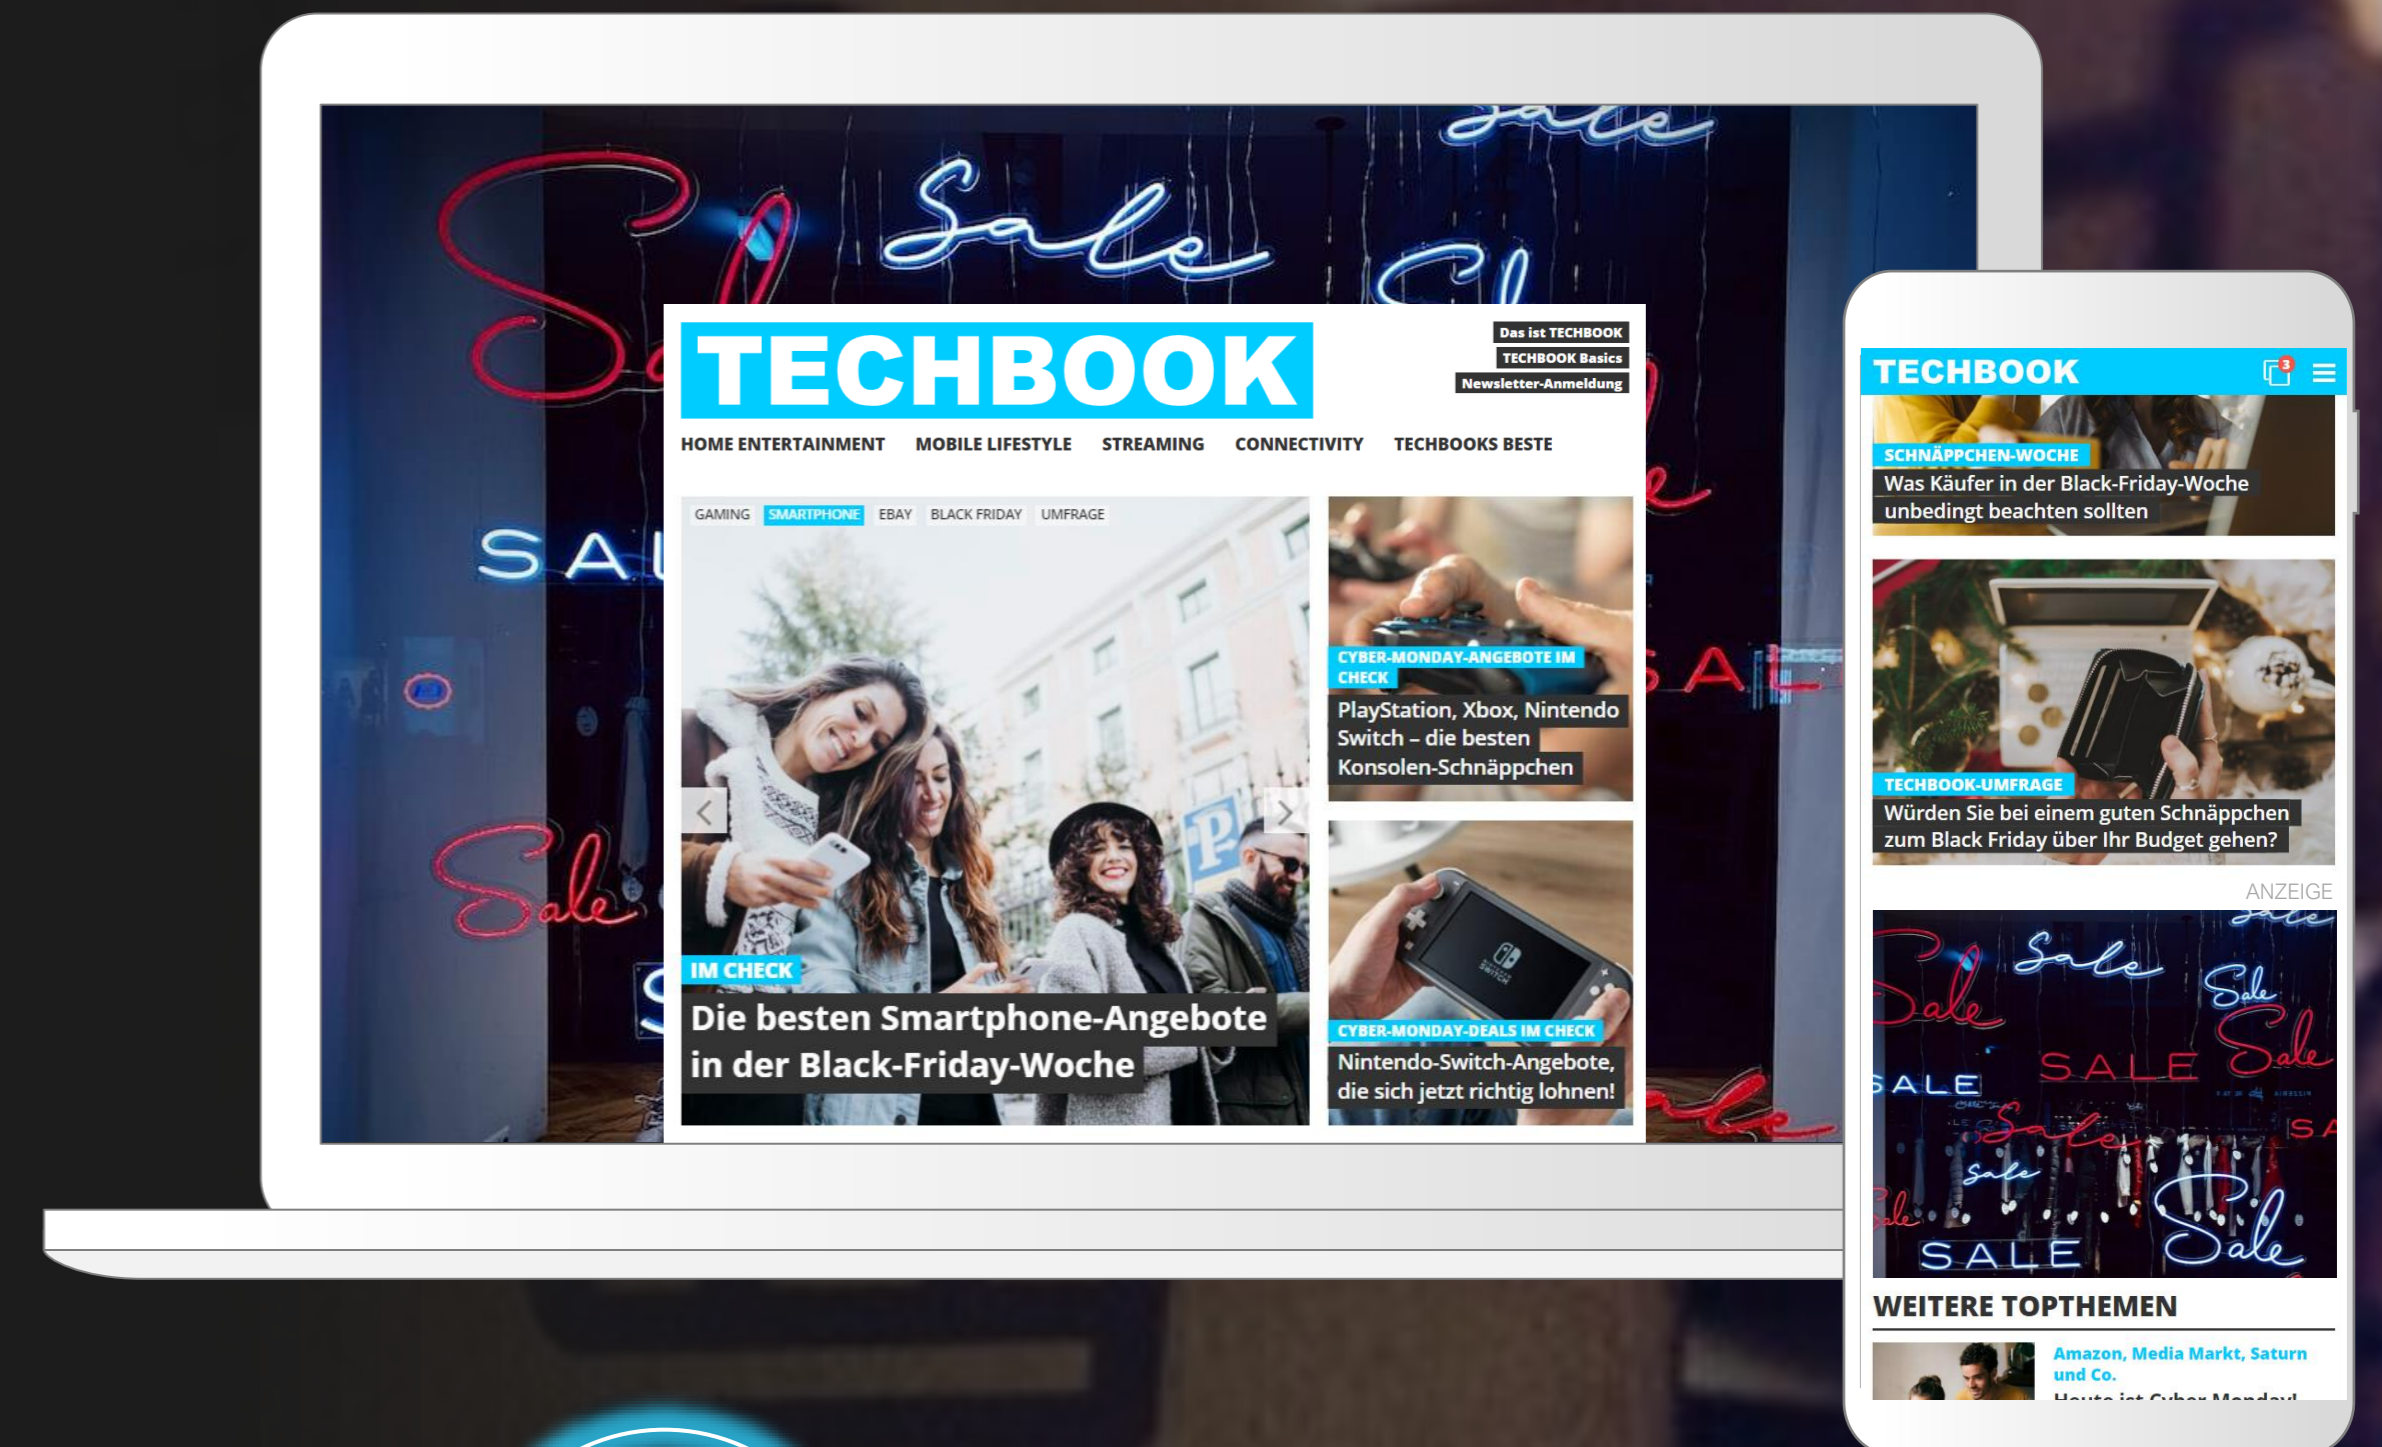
TECHBOOK

Das ist TECHBOOK
TECHBOOK Basics
Newsletter-Anmeldung

HOME ENTERTAINMENT MOBILE LIFESTYLE STREAMING CONNECTIVITY TECHBOOKS BESTE

GAMING SMARTPHONE EBAY BLACK FRIDAY UMFRAGE

IM CHECK
Die besten Smartphone-Angebote in der Black-Friday-Woche

CYBER-MONDAY-ANGEBOTE IM CHECK
PlayStation, Xbox, Nintendo Switch – die besten Konsolen-Schnäppchen

CYBER-MONDAY-DEALS IM CHECK
Nintendo-Switch-Angebote, die sich jetzt richtig lohnen!

TECHBOOK

SCHNÄPPCHEN-WOCHE
Was Käufer in der Black-Friday-Woche unbedingt beachten sollten

TECHBOOK-UMFRAGE
Würden Sie bei einem guten Schnäppchen zum Black Friday über Ihr Budget gehen?

ANZEIGE

WEITERE TOPTHEMEN

Amazon, Media Markt, Saturn und Co.
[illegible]